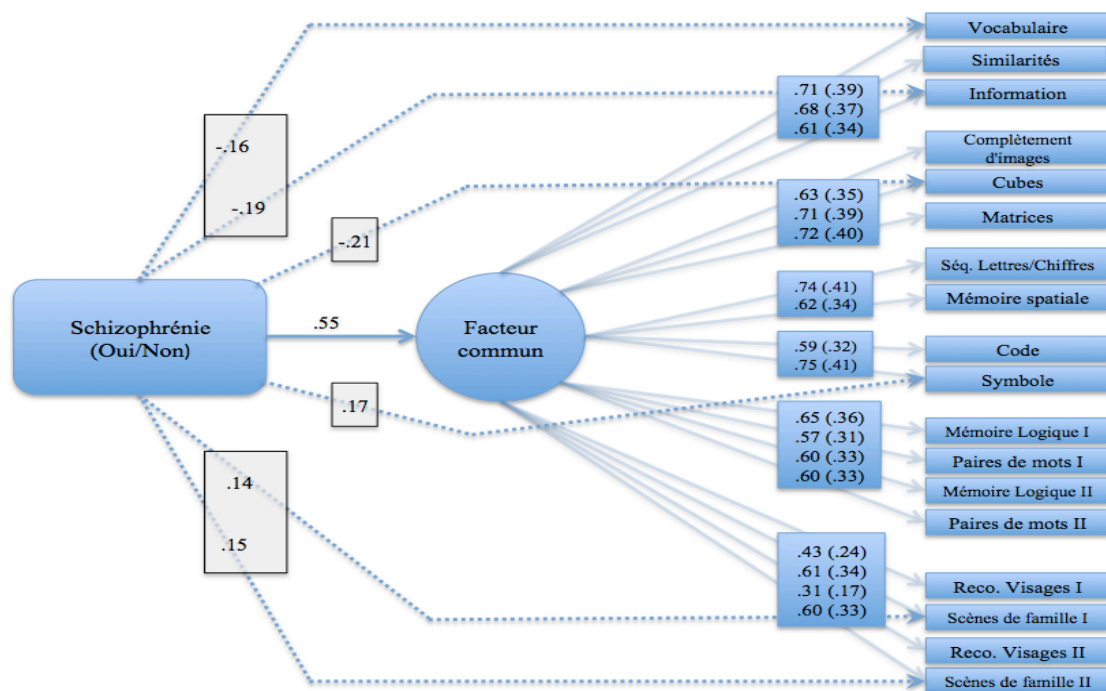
Vocabulaire
Similarités
Information
Complètement d'images
Cubes
Matrices
Séq. Lettres/Chiffres
Mémoire spatiale
Code
Symbole
Mémoire Logique I
Paires de mots I
Mémoire Logique II
Paires de mots II
Reco. Visages I
Scènes de famille I
Reco. Visages II
Scènes de famille II

-.16
-.19
-.21
.55
.17
.14
.15

Schizophrénie (Oui/Non)

Facteur commun

.71 (.39)
.68 (.37)
.61 (.34)

.63 (.35)
.71 (.39)
.72 (.40)

.74 (.41)
.62 (.34)

.59 (.32)
.75 (.41)

.65 (.36)
.57 (.31)
.60 (.33)
.60 (.33)

.43 (.24)
.61 (.34)
.31 (.17)
.60 (.33)